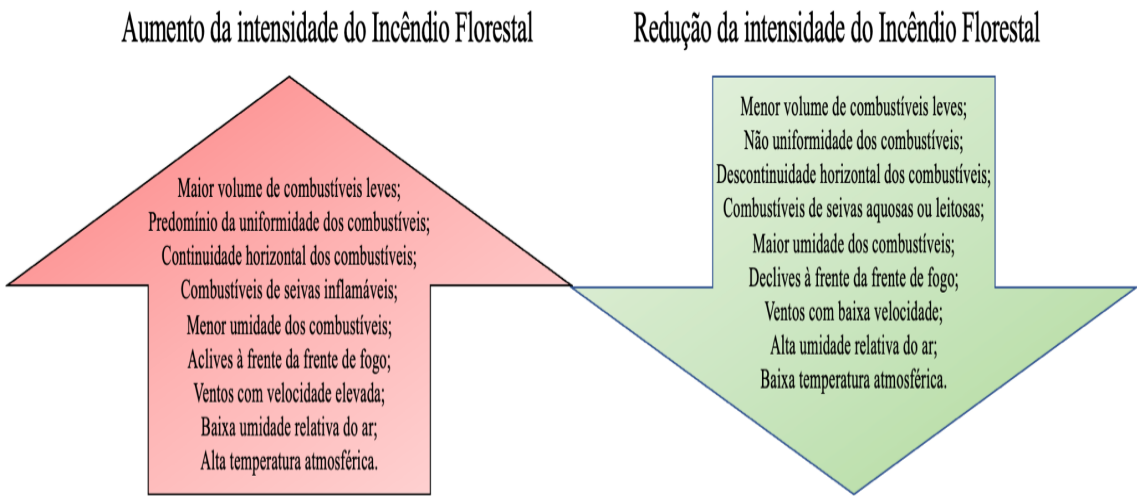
Aumento da intensidade do Incêndio Florestal

Maior volume de combustíveis leves;
Predomínio da uniformidade dos combustíveis;
Continuidade horizontal dos combustíveis;
Combustíveis de seivas inflamáveis;
Menor umidade dos combustíveis;
Aclives à frente da frente de fogo;
Ventos com velocidade elevada;
Baixa umidade relativa do ar;
Alta temperatura atmosférica.

Redução da intensidade do Incêndio Florestal

Menor volume de combustíveis leves;
Não uniformidade dos combustíveis;
Descontinuidade horizontal dos combustíveis;
Combustíveis de seivas aquosas ou leitosas;
Maior umidade dos combustíveis;
Declives à frente da frente de fogo;
Ventos com baixa velocidade;
Alta umidade relativa do ar;
Baixa temperatura atmosférica.